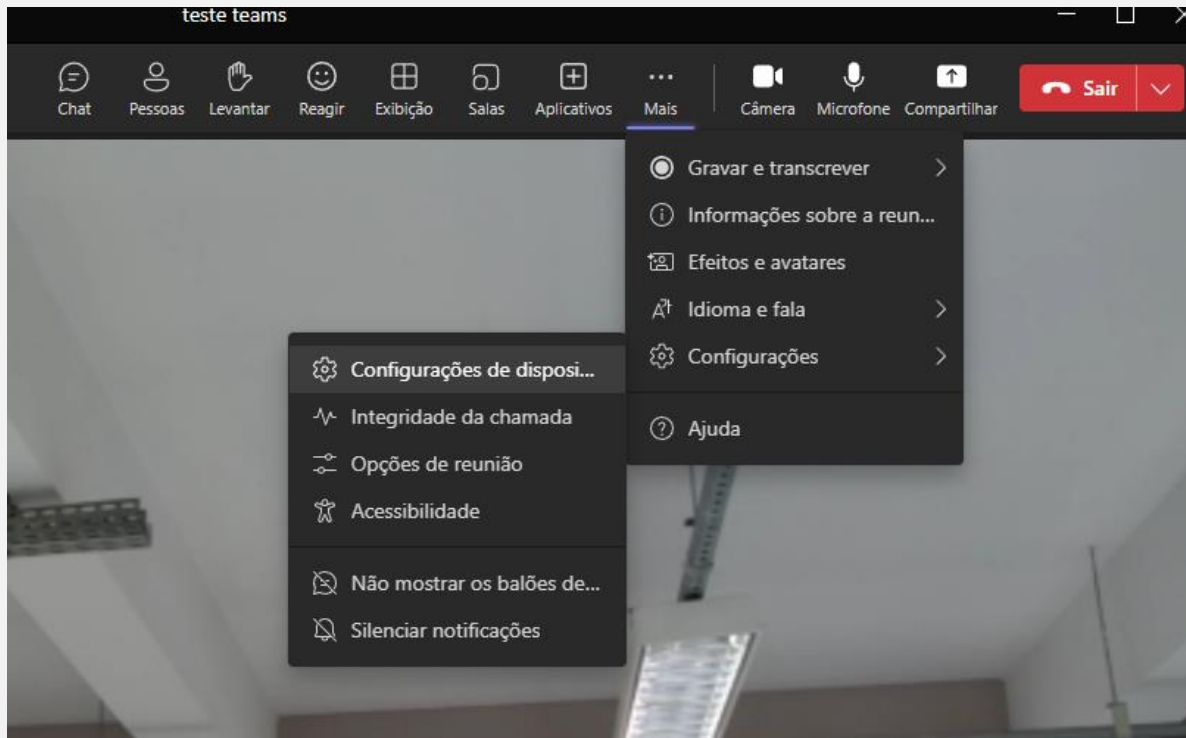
teste teams

Chat Pessoas Levantar Reagir Exibição Salas Aplicativos Mais Câmera Microfone Compartilhar Sair

Gravar e transcrever
Informações sobre a reun...
Efeitos e avatares
Idioma e fala
Configurações
Ajuda

Configurações de disposi...
Integridade da chamada
Opções de reunião
Acessibilidade
Não mostrar os balões de...
Silenciar notificações